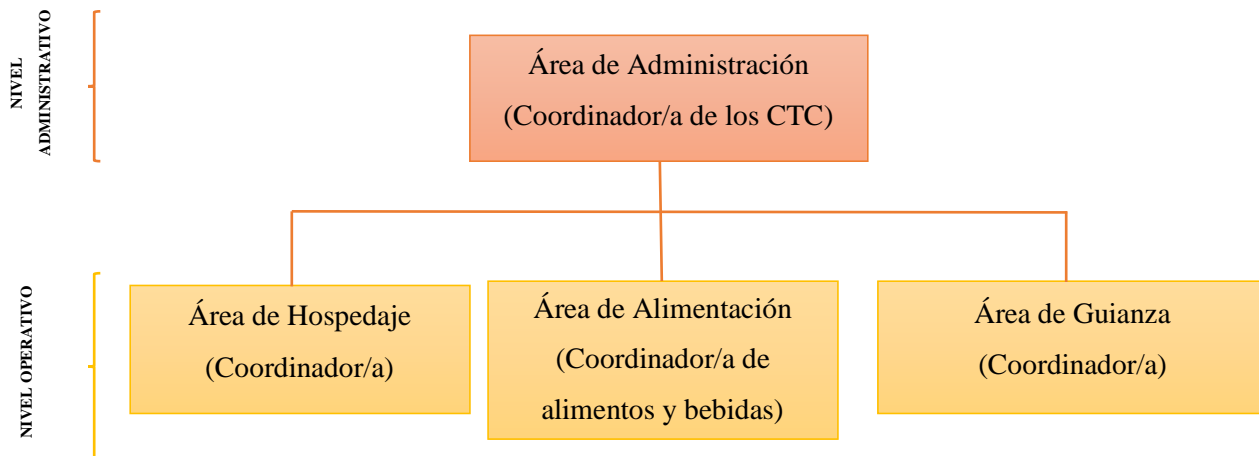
NIVEL ADMINISTRATIVO

Área de Administración (Coordinador/a de los CTC)

NIVEL OPERATIVO

Área de Hospedaje (Coordinador/a)

Área de Alimentación (Coordinador/a de alimentos y bebidas)

Área de Guianza (Coordinador/a)